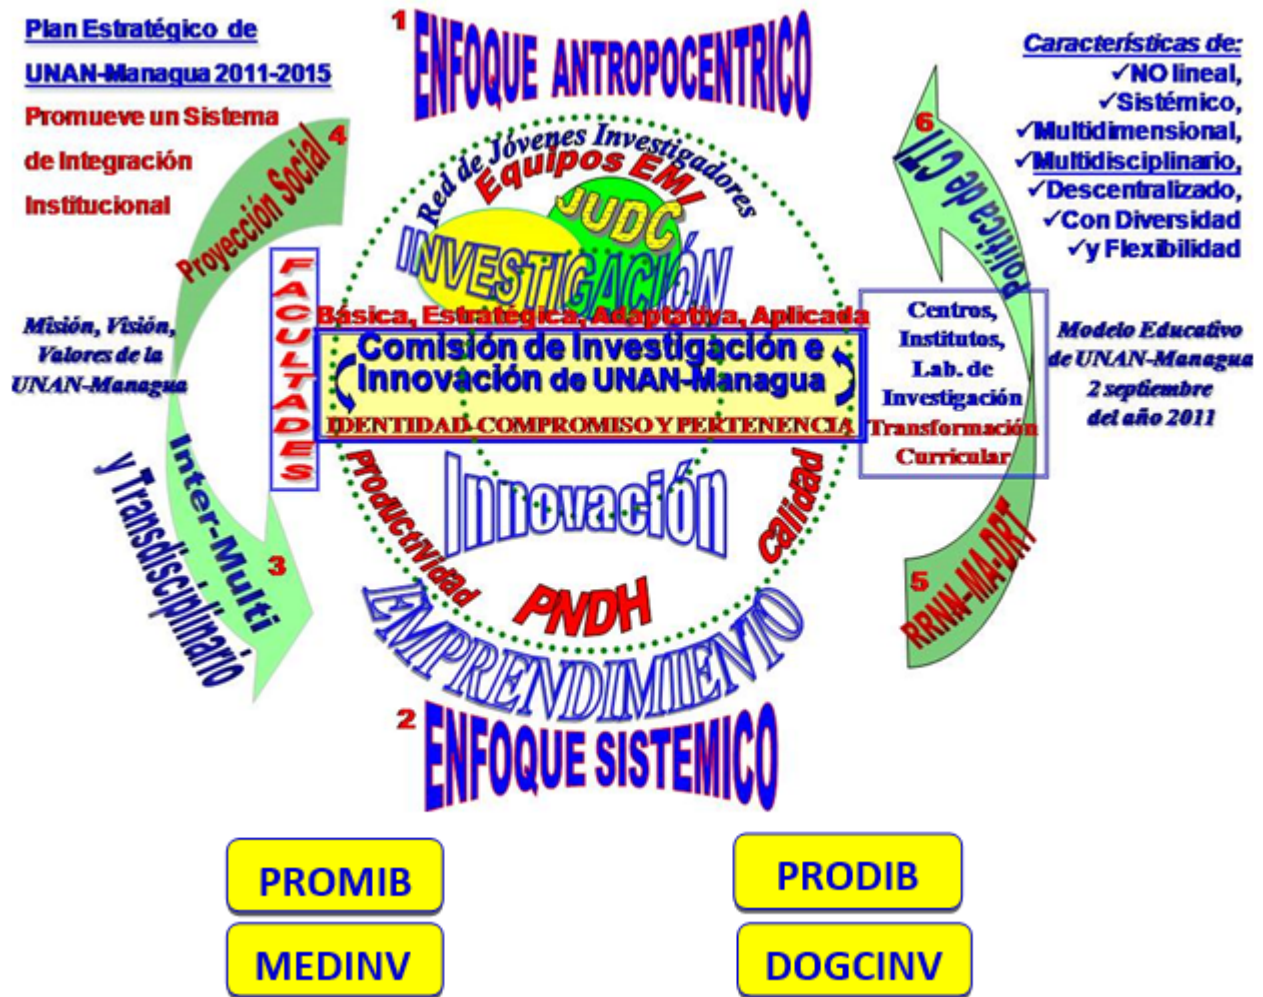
Plan Estratégico de UNAN-Managua 2011-2015

Promueve un Sistema de Integración Institucional

1 ENFOQUE ANTROPOCENTRICO

Características de:
✓NO lineal,
✓Sistémico,
✓Multidimensional,
✓Multidisciplinario,
✓Descentralizado,
✓Con Diversidad
✓y Flexibilidad

4 Proyección Social

Red de Jóvenes Investigadores

Equipos EMI

JUDC

INVESTIGACIÓN

6 Política de CTI

FACULTADES

Básica, Estratégica, Adaptativa, Aplicada

Misión, Visión, Valores de la UNAN-Managua

Comisión de Investigación e Innovación de UNAN-Managua

IDENTIDAD-COMPROMISO Y PERTENENCIA

Centros, Institutos, Lab. de Investigación Transformación Curricular

Modelo Educativo de UNAN-Managua 2 septiembre del año 2011

Productividad

Innovación

Calidad

3 Inter-Multi y Transdisciplinario

PNDH

EMPRENDIMIENTO

5 RRNN-MA-DRT

2 ENFOQUE SISTEMICO

PROMIB

PRODIB

MEDINV

DOGCINV